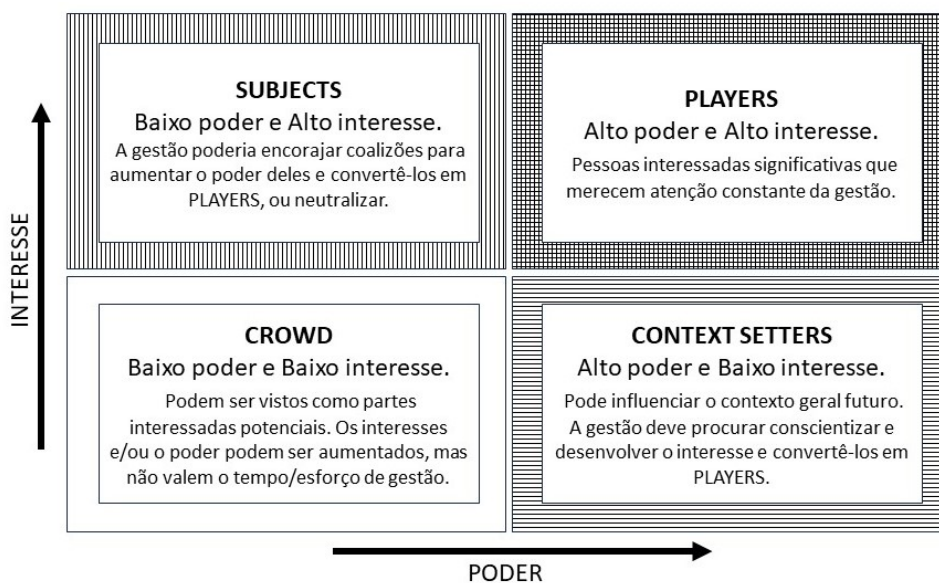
INTERESSE

SUBJECTS
Baixo poder e Alto interesse.
A gestão poderia encorajar coalizões para aumentar o poder deles e convertê-los em PLAYERS, ou neutralizar.

PLAYERS
Alto poder e Alto interesse.
Pessoas interessadas significativas que merecem atenção constante da gestão.

CROWD
Baixo poder e Baixo interesse.
Podem ser vistos como partes interessadas potenciais. Os interesses e/ou o poder podem ser aumentados, mas não valem o tempo/esforço de gestão.

CONTEXT SETTERS
Alto poder e Baixo interesse.
Pode influenciar o contexto geral futuro. A gestão deve procurar conscientizar e desenvolver o interesse e convertê-los em PLAYERS.

PODER